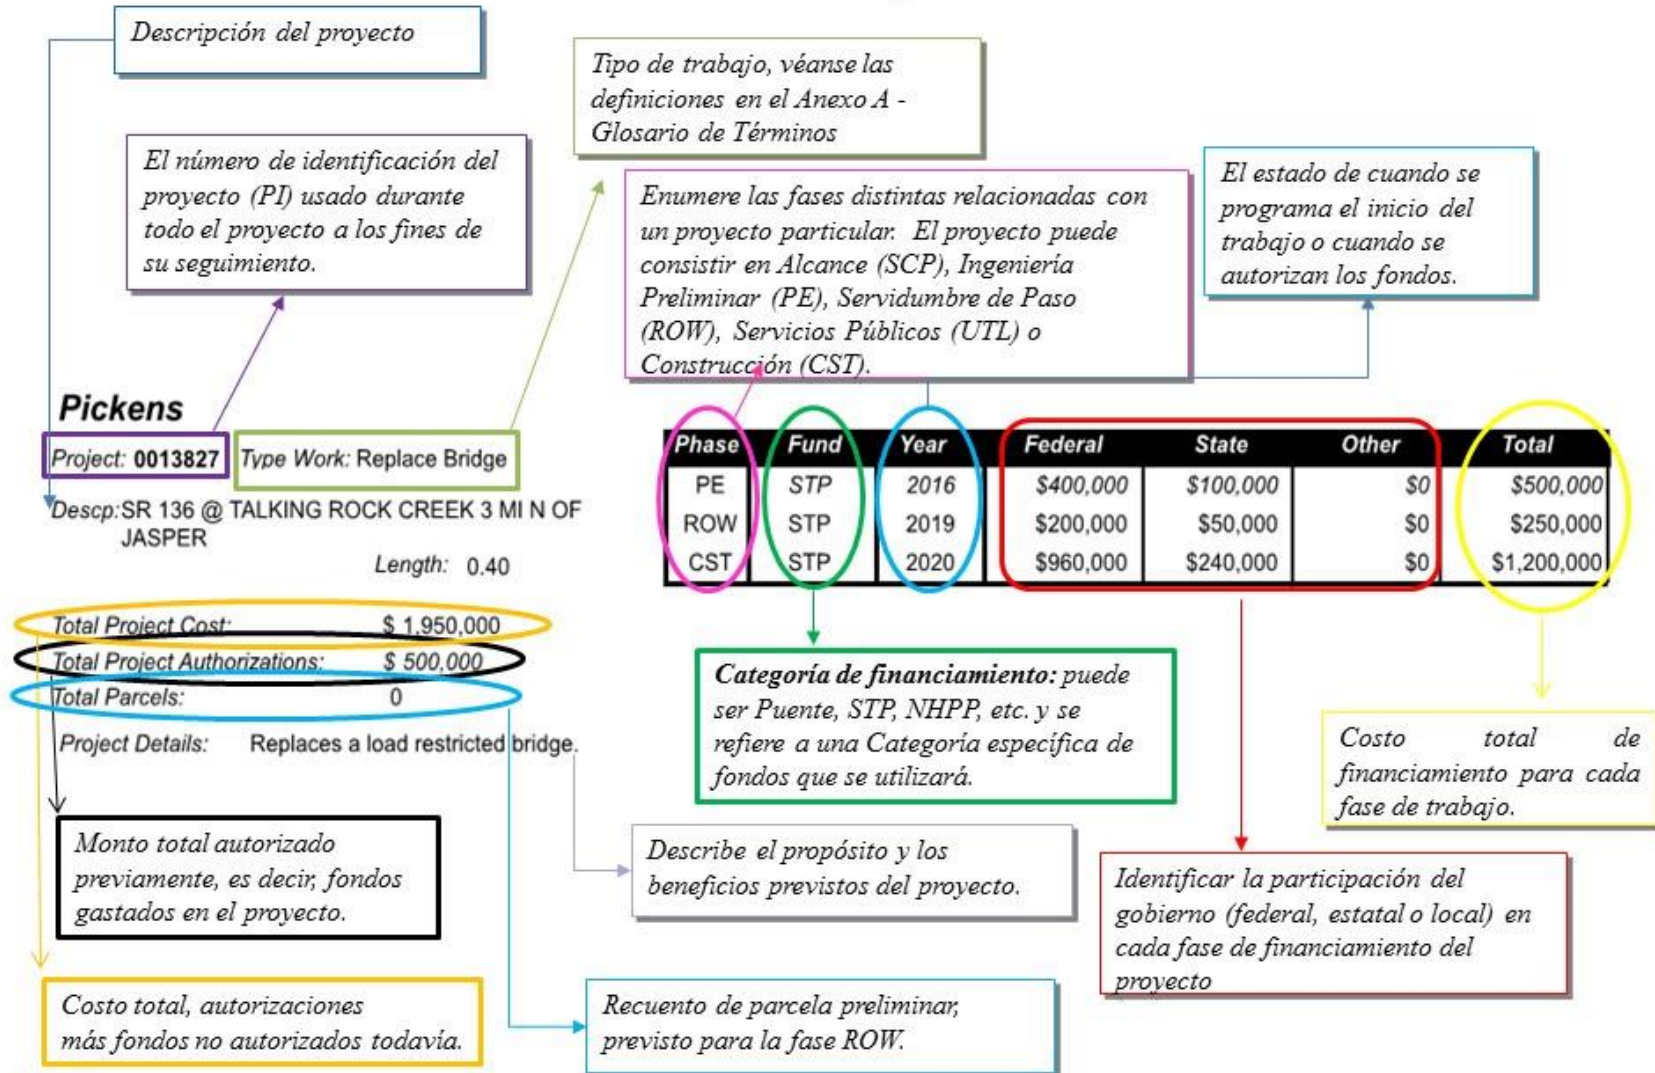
Descripción del proyecto

Tipo de trabajo, véanse las definiciones en el Anexo A - Glosario de Términos

El número de identificación del proyecto (PI) usado durante todo el proyecto a los fines de su seguimiento.

Enumere las fases distintas relacionadas con un proyecto particular. El proyecto puede consistir en Alcance (SCP), Ingeniería Preliminar (PE), Servidumbre de Paso (ROW), Servicios Públicos (UTL) o Construcción (CST).

El estado de cuando se programa el inicio del trabajo o cuando se autorizan los fondos.

Pickens

Project: 0013827 Type Work: Replace Bridge

Descp: SR 136 @ TALKING ROCK CREEK 3 MI N OF JASPER

Length: 0.40

| Phase | Fund | Year | Federal | State | Other | Total |
|---|---|---|---|---|---|---|
| PE | STP | 2016 | $400,000 | $100,000 | $0 | $500,000 |
| ROW | STP | 2019 | $200,000 | $50,000 | $0 | $250,000 |
| CST | STP | 2020 | $960,000 | $240,000 | $0 | $1,200,000 |

Total Project Cost: $ 1,950,000
Total Project Authorizations: $ 500,000
Total Parcels: 0

Project Details: Replaces a load restricted bridge.

Categoría de financiamiento: puede ser Puente, STP, NHPP, etc. y se refiere a una Categoría específica de fondos que se utilizará.

Costo total de financiamiento para cada fase de trabajo.

Monto total autorizado previamente, es decir, fondos gastados en el proyecto.

Describe el propósito y los beneficios previstos del proyecto.

Identificar la participación del gobierno (federal, estatal o local) en cada fase de financiamiento del proyecto

Costo total, autorizaciones más fondos no autorizados todavía.

Recuento de parcela preliminar, previsto para la fase ROW.